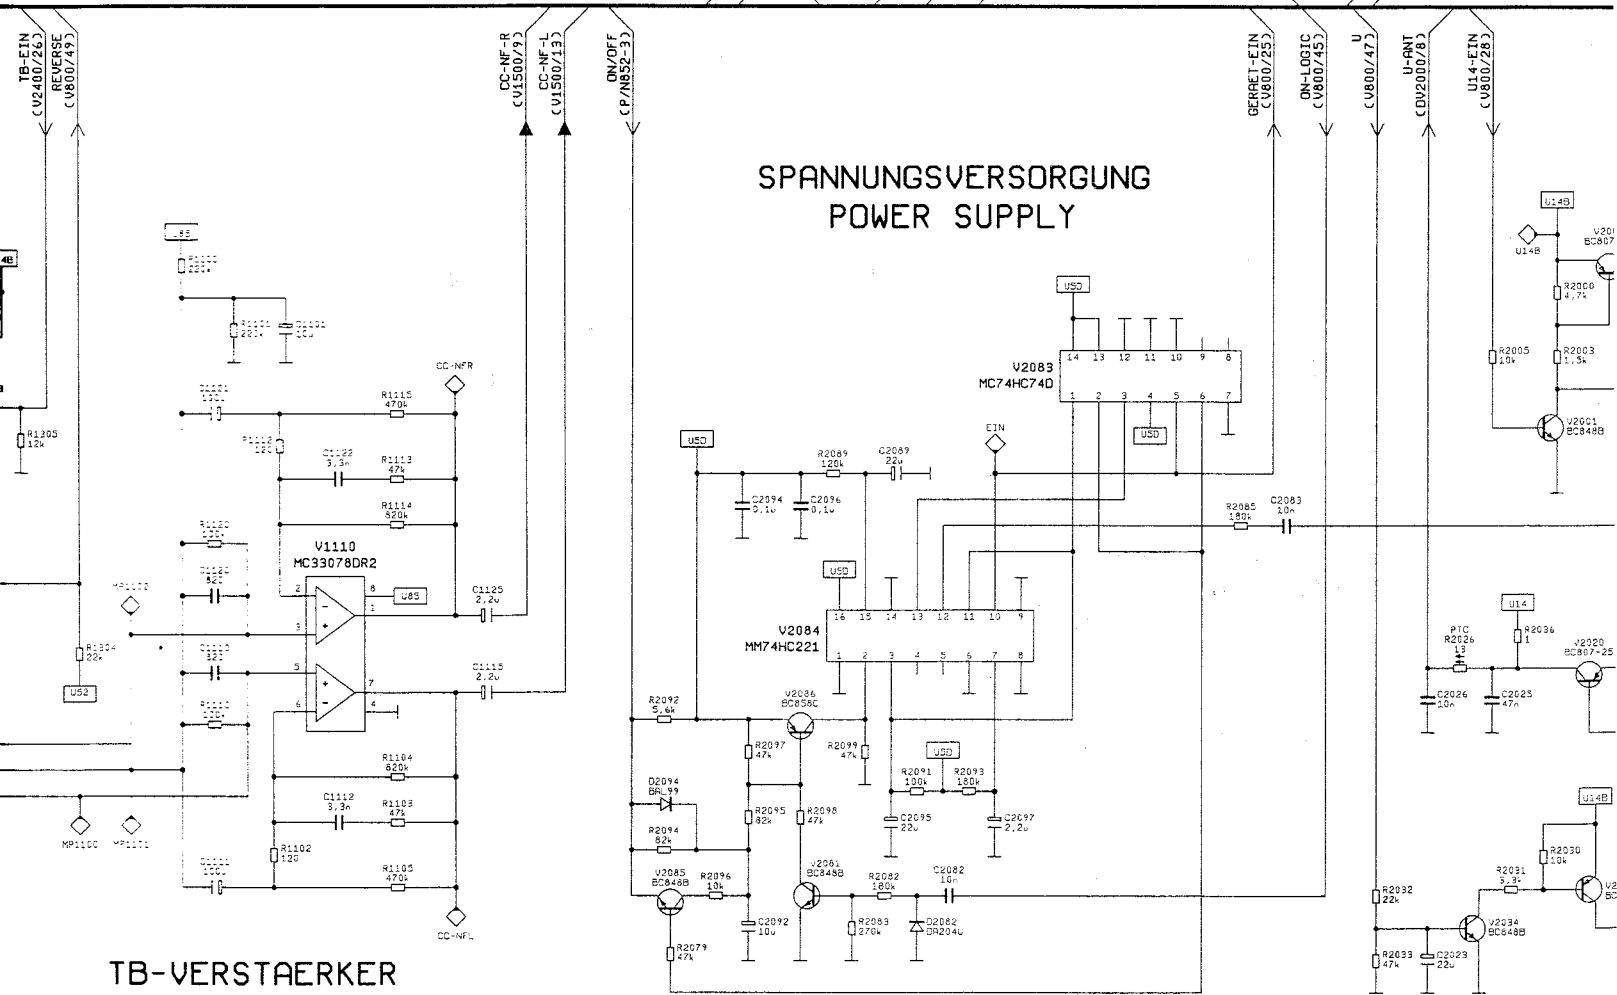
TB-EIN (V2400/26)
REVERSE (V800/49)
CC-NF-R (V1500/9)
CC-NF-L (V1500/13)
ON/OFF (P/N852-3)
GERAET-EIN (V800/25)
ON-LOGIC (V800/45)
U (V800/47)
U-ANT (DV2000/8)
U14-EIN (V800/28)

SPANNUNGSVERSORGUNG
POWER SUPPLY

U85
R1100 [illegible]
R1101 22k
C1101 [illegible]
C1121 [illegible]
R1115 470k
CC-NFR
R1112 120
C1122 3,3n
R1113 47k
R1114 820k
R1205 12k
R1120 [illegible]
C1120 82p
V1110
MC33078DR2
U85
C1125 2,2u
MP1172
R1304 22k
U52
C1110 82p
R1111 120k
C1115 2,2u
R1104 820k
C1112 3,3n
R1103 47k
R1102 120
C1111 100u
R1105 470k
MP1100
MP1171
CC-NFL

TB-VERSTAERKER

U5D
V2083
MC74HC74D
14 13 12 11 10 9 8
1 2 3 4 5 6 7
U5D
EIN
U5D
R2089 120k
C2089 22u
C2094 0,1u
C2096 0,1u
R2085 180k
C2083 10n
U5D
V2084
MM74HC221
16 15 14 13 12 11 10 9
1 2 3 4 5 6 7 8
R2092 5,6k
V2086 BC858C
R2097 47k
R2099 47k
U5D
R2091 100k
R2093 180k
D2094 BAL99
R2095 82k
R2098 47k
C2095 22u
C2097 2,2u
R2094 82k
V2085 BC848B
R2096 10k
V2081 BC848B
R2082 180k
C2082 10n
C2092 10u
R2083 270k
D2082 BA204u
R2079 47k

U14B
U14B
V2001 BC807
R2000 4,7k
R2005 10k
R2003 1,5k
V2001 BC848B
U14
PTC R2026 13
R2036 1
V2020 BC807-25
C2026 10n
C2023 47n
U14B
R2030 10k
R2031 3,3k
R2032 22k
V2034 BC848B
R2033 47k
C2023 22u